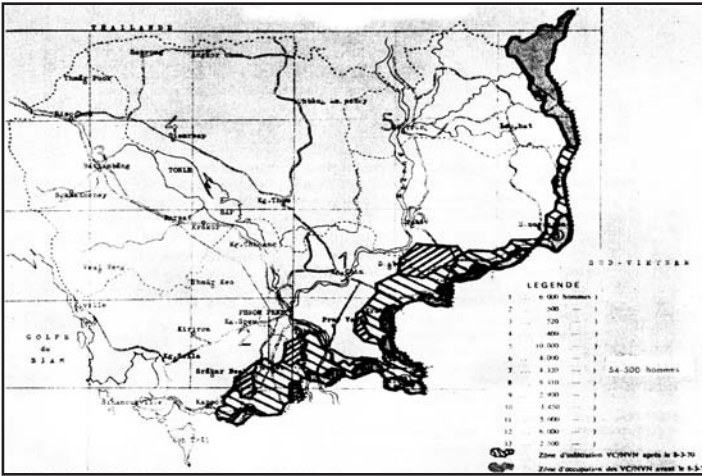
THAILANDE

Sangrum Angkor Thom

Thmar Pouk

Siem Reap

Battambang

TONLE SAP

Pursat

Kg. Thom

Kratie

Kg. Chhnang

Veal Renh

Phnom Penh

Kg. Speu

Kirirom

Kg. Som

Prey Veng

Svay Rieng

Snoul

Mimot

Stung Treng

Lomphat

GOLFE DU SIAM

Kampot

Kep

SUD-VIETNAM

1 2 3 4 5

LEGENDE

| | | |
|---|---|---|
| 1 | 6.000 hommes | |
| 2 | 500 | |
| 3 | 520 | |
| 4 | 400 | |
| 5 | 10.000 | |
| 6 | 4.000 | |
| 7 | 4.320 | |
| 8 | 5.810 | |
| 9 | 410 | |
| 10 | 3.450 | |
| 11 | 5.000 | |
| 12 | 6.000 | |
| 13 | 2.500 | |

54.500 hommes

Zone d'infiltration VC/NVN après le 8-3-70

Zone d'occupation des VC/NVN avant le 8-3-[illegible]